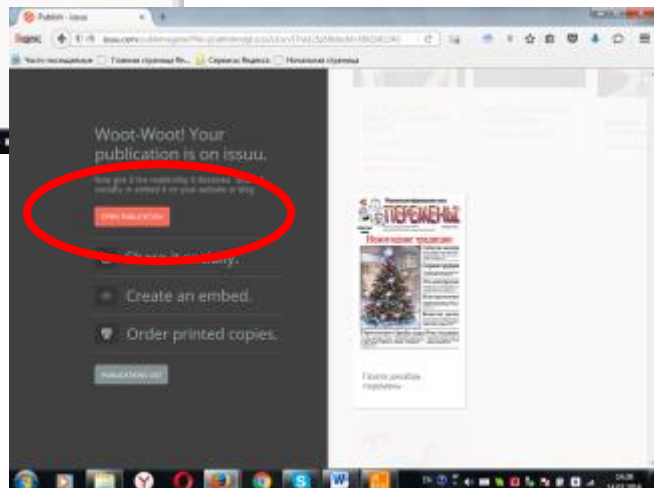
Publish - Issuu
Яндекс
issuu.com
Часто посещаемые
Главная страница
Сервисы Яндекса
Начальная страница

Woot-Woot! Your publication is on issuu.

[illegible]

OPEN PUBLICATION

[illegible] it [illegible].

Create an embed.

Order printed copies.

PUBLICATIONS LIST

ПЕРЕМЕНЫ
Новогодние традиции

Газета декабрь перемены